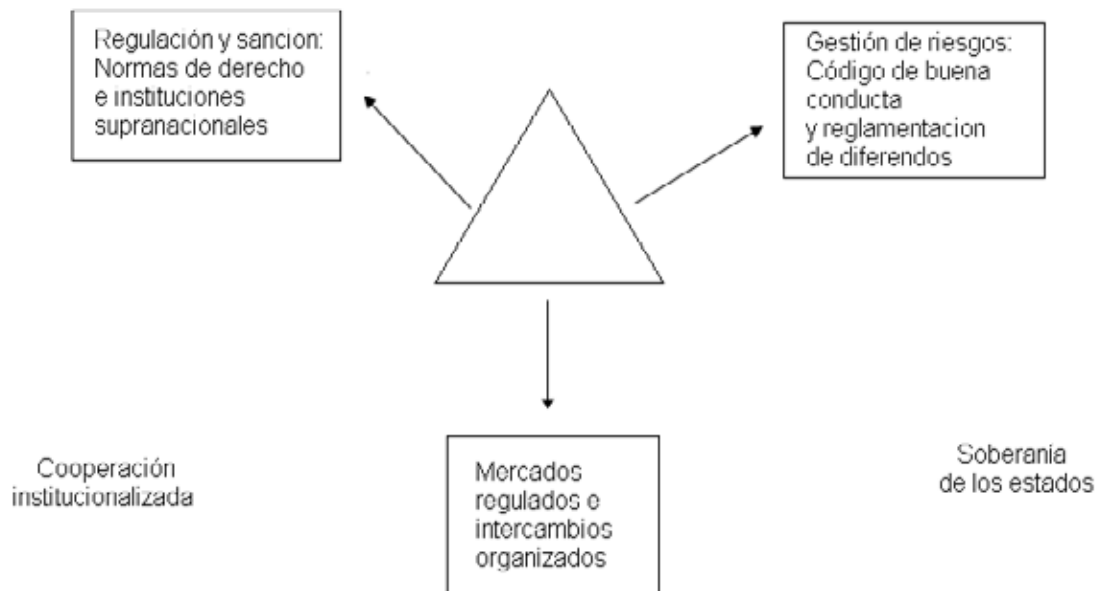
Regulación y sancion: Normas de derecho e instituciones supranacionales

Gestión de riesgos: Código de buena conducta y reglamentacion de diferendos

Cooperación institucionalizada

Mercados regulados e intercambios organizados

Soberania de los estados